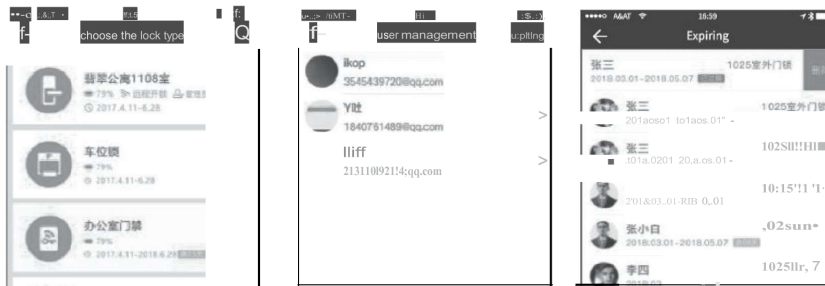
•••○ ∴A∴T ◦ 	f!:t 	f:
f- choose the lock type Q

翡翠公寓1108室
79% 远程开锁 管理
2017.4.11-6.28

车位锁
79%
2017.4.11-6.28

办公室门禁
79%
2017.4.11-2018.6.29

ue.::> /tiMT - 	Hi 	:S:.:)
f- user management u:piting

ikop
3545439720@qq.com

Y吐
1840761489@qq.com
>

lliff
213110l921!4;qq.com
>

••••○ A&AT 	15:59
← Expiring

张三 1025室外门锁
2018.03.01-2018.05.07

张三 1025室外门锁
201aoso1 :to1aos.01" -

张三 102Sll!!Hl
:t01a.0201 20,a.os.01 -

10:15'!1 'l-
201&03..01-RIB 0,.01

张小白 ,02sun•
2018.03.01-2018.05.07

李四 1025llr, 7
2018.03